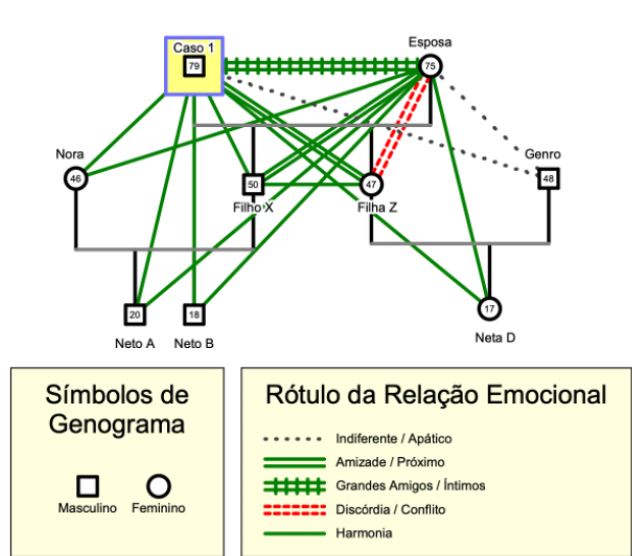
Caso 1
79
Esposa
75
Nora
46
50
Filho X
47
Filha Z
Genro
48
20
Neto A
18
Neto B
17
Neta D

Símbolos de Genograma

Masculino
Feminino

Rótulo da Relação Emocional

Indiferente / Apático
Amizade / Próximo
Grandes Amigos / Íntimos
Discórdia / Conflito
Harmonia